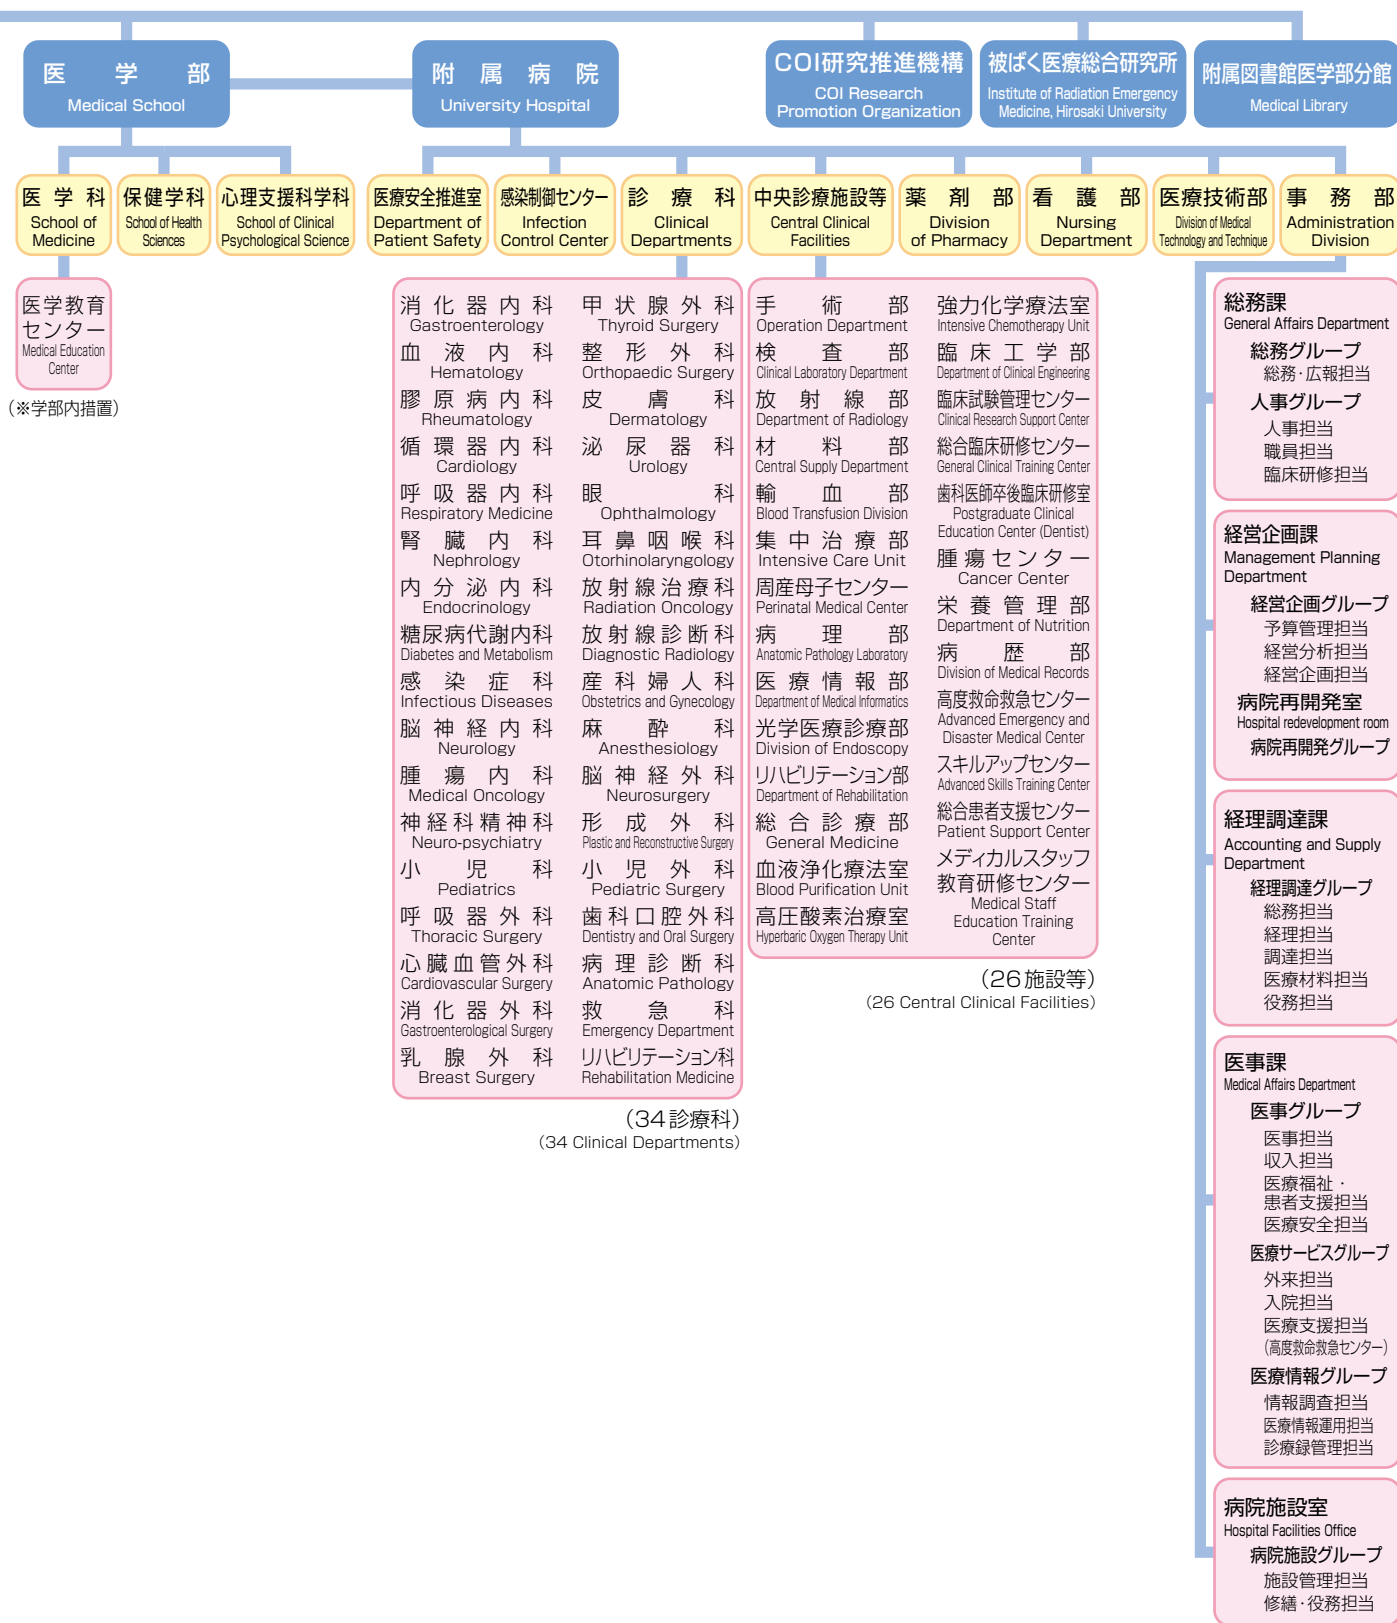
医学部
Medical School

附属病院
University Hospital

COI研究推進機構
COI Research Promotion Organization

被ばく医療総合研究所
Institute of Radiation Emergency Medicine, Hirosaki University

附属図書館医学部分館
Medical Library

医学科
School of Medicine

保健学科
School of Health Sciences

心理支援科学科
School of Clinical Psychological Science

医学教育センター
Medical Education Center

(※学部内措置)

医療安全推進室
Department of Patient Safety

感染制御センター
Infection Control Center

診療科
Clinical Departments

中央診療施設等
Central Clinical Facilities

薬剤部
Division of Pharmacy

看護部
Nursing Department

医療技術部
Division of Medical Technology and Technique

事務部
Administration Division

消化器内科
Gastroenterology
血液内科
Hematology
膠原病内科
Rheumatology
循環器内科
Cardiology
呼吸器内科
Respiratory Medicine
腎臓内科
Nephrology
内分泌内科
Endocrinology
糖尿病代謝内科
Diabetes and Metabolism
感染症科
Infectious Diseases
脳神経内科
Neurology
腫瘍内科
Medical Oncology
神経科精神科
Neuro-psychiatry
小児科
Pediatrics
呼吸器外科
Thoracic Surgery
心臓血管外科
Cardiovascular Surgery
消化器外科
Gastroenterological Surgery
乳腺外科
Breast Surgery

甲状腺外科
Thyroid Surgery
整形外科
Orthopaedic Surgery
皮膚科
Dermatology
泌尿器科
Urology
眼科
Ophthalmology
耳鼻咽喉科
Otorhinolaryngology
放射線治療科
Radiation Oncology
放射線診断科
Diagnostic Radiology
産科婦人科
Obstetrics and Gynecology
麻酔科
Anesthesiology
脳神経外科
Neurosurgery
形成外科
Plastic and Reconstructive Surgery
小児外科
Pediatric Surgery
歯科口腔外科
Dentistry and Oral Surgery
病理診断科
Anatomic Pathology
救急科
Emergency Department
リハビリテーション科
Rehabilitation Medicine

(34診療科)
(34 Clinical Departments)

手術部
Operation Department
検査部
Clinical Laboratory Department
放射線部
Department of Radiology
材料部
Central Supply Department
輸血部
Blood Transfusion Division
集中治療部
Intensive Care Unit
周産母子センター
Perinatal Medical Center
病理部
Anatomic Pathology Laboratory
医療情報部
Department of Medical Informatics
光学医療診療部
Division of Endoscopy
リハビリテーション部
Department of Rehabilitation
総合診療部
General Medicine
血液浄化療法室
Blood Purification Unit
高圧酸素治療室
Hyperbaric Oxygen Therapy Unit

強力化学療法室
Intensive Chemotherapy Unit
臨床工学部
Department of Clinical Engineering
臨床試験管理センター
Clinical Research Support Center
総合臨床研修センター
General Clinical Training Center
歯科医師卒後臨床研修室
Postgraduate Clinical Education Center (Dentist)
腫瘍センター
Cancer Center
栄養管理部
Department of Nutrition
病歴部
Division of Medical Records
高度救命救急センター
Advanced Emergency and Disaster Medical Center
スキルアップセンター
Advanced Skills Training Center
総合患者支援センター
Patient Support Center
メディカルスタッフ教育研修センター
Medical Staff Education Training Center

(26施設等)
(26 Central Clinical Facilities)

総務課
General Affairs Department
総務グループ
総務·広報担当
人事グループ
人事担当
職員担当
臨床研修担当

経営企画課
Management Planning Department
経営企画グループ
予算管理担当
経営分析担当
経営企画担当
病院再開発室
Hospital redevelopment room
病院再開発グループ

経理調達課
Accounting and Supply Department
経理調達グループ
総務担当
経理担当
調達担当
医療材料担当
役務担当

医事課
Medical Affairs Department
医事グループ
医事担当
収入担当
医療福祉·患者支援担当
医療安全担当
医療サービスグループ
外来担当
入院担当
医療支援担当
(高度救命救急センター)
医療情報グループ
情報調査担当
医療情報運用担当
診療録管理担当

病院施設室
Hospital Facilities Office
病院施設グループ
施設管理担当
修繕·役務担当